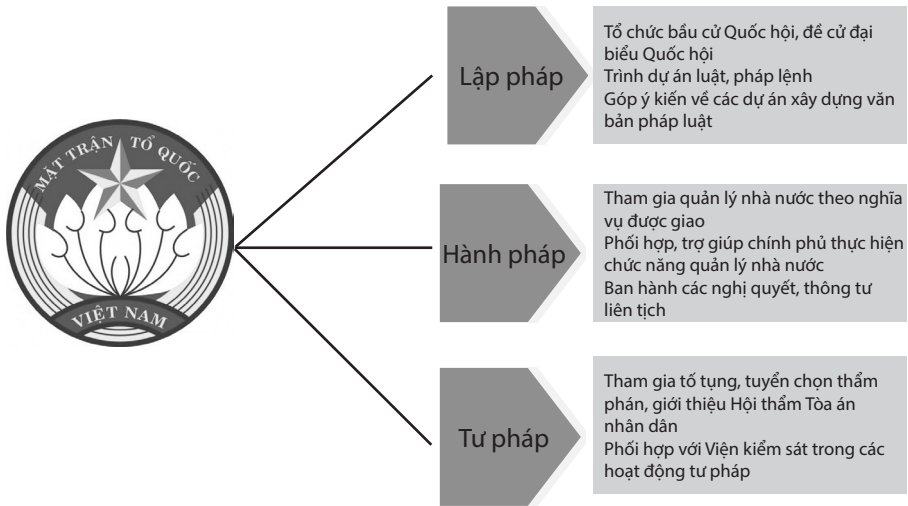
MẶT TRẬN TỔ QUỐC
VIỆT NAM

Lập pháp

Tổ chức bầu cử Quốc hội, đề cử đại biểu Quốc hội
Trình dự án luật, pháp lệnh
Góp ý kiến về các dự án xây dựng văn bản pháp luật

Hành pháp

Tham gia quản lý nhà nước theo nghĩa vụ được giao
Phối hợp, trợ giúp chính phủ thực hiện chức năng quản lý nhà nước
Ban hành các nghị quyết, thông tư liên tịch

Tư pháp

Tham gia tố tụng, tuyển chọn thẩm phán, giới thiệu Hội thẩm Tòa án nhân dân
Phối hợp với Viện kiểm sát trong các hoạt động tư pháp